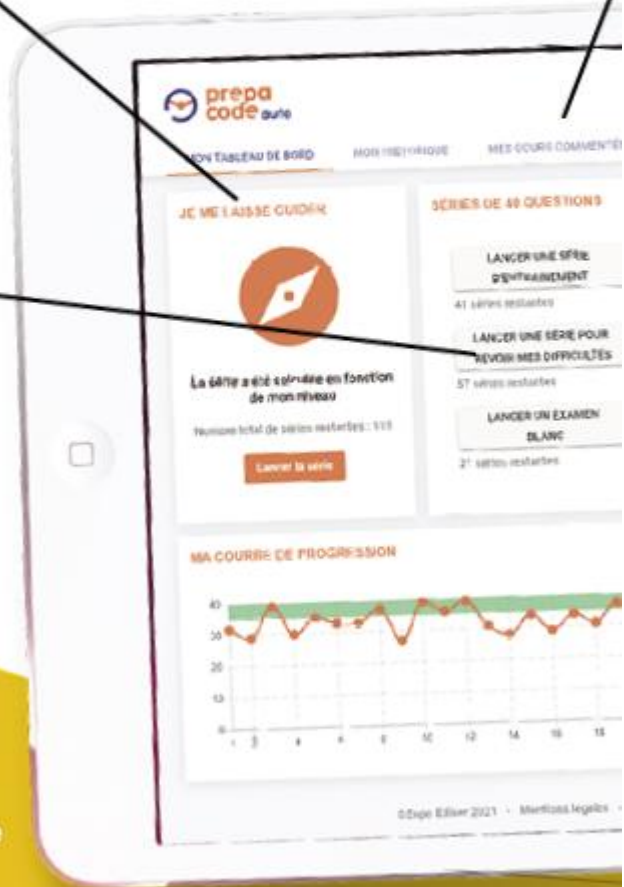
prepa code auto

MON TABLEAU DE BORD
MON HISTORIQUE
MES COURS COMMENTÉS

JE ME LAISSE GUIDER

La série a été calculée en fonction de mon niveau

Nombre total de séries restantes : 115

Lancer la série

SÉRIES DE 40 QUESTIONS

LANCER UNE SÉRIE D'ENTRAINEMENT
41 séries restantes

LANCER UNE SÉRIE POUR REVOIR MES DIFFICULTÉS
57 séries restantes

LANCER UN EXAMEN BLANC
2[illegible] séries restantes

MA COURBE DE PROGRESSION

40
30
20
10
0
1 2 4 6 8 10 12 14 16 18

©Expo Editor 2021 · Mentions légales ·